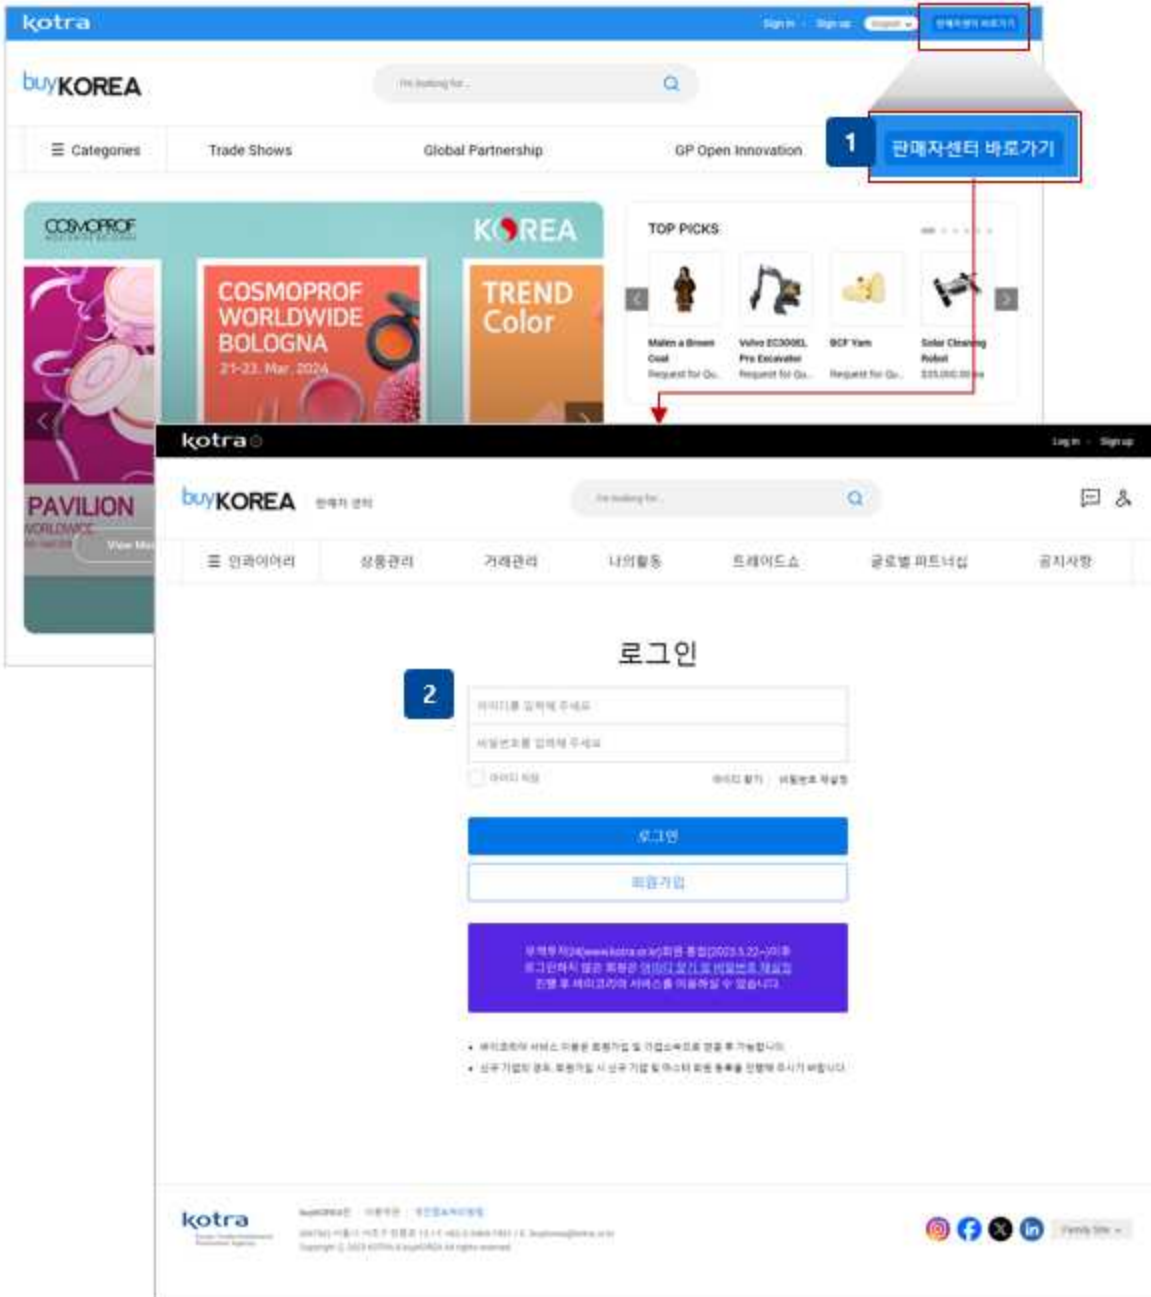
kotra

Sign in · Sign up English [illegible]

buyKOREA

I'm looking for...

1 판매자센터 바로가기

☰ Categories Trade Shows Global Partnership GP Open Innovation

COSMOPROF

KOREA

COSMOPROF WORLDWIDE BOLOGNA
21-23. Mar. 2024

TREND Color

PAVILION
WORLDWIDE

View Mo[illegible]

TOP PICKS

Malen a Brown Coat
Request for Qu...

Volvo EC300DL Pro Excavator
Request for Qu...

BCF Yarn
Request for Qu...

Solar Cleaning Robot
$35,000.00 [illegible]

kotra

Log in · Sign up

buyKOREA 판매자 센터

I'm looking for...

☰ 인콰이어리 상품관리 거래관리 나의활동 트레이드쇼 글로벌 파트너십 공지사항

로그인

2

아이디를 입력해 주세요

비밀번호를 입력해 주세요

아이디 저장

아이디 찾기 비밀번호 재설정

로그인

회원가입

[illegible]

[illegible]

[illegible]

kotra

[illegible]

Family Site